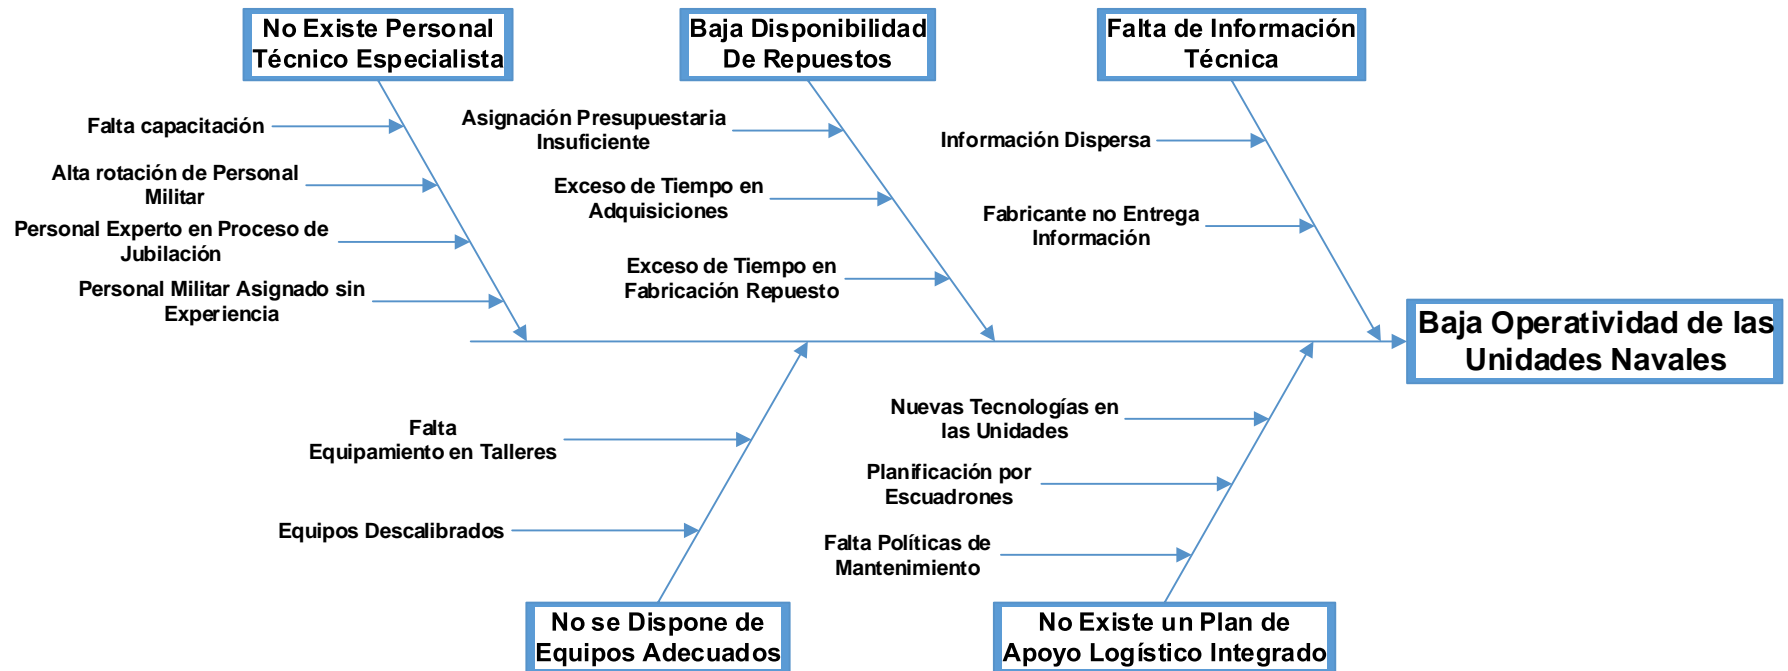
No Existe Personal Técnico Especialista

Falta capacitación

Alta rotación de Personal Militar

Personal Experto en Proceso de Jubilación

Personal Militar Asignado sin Experiencia

Baja Disponibilidad De Repuestos

Asignación Presupuestaria Insuficiente

Exceso de Tiempo en Adquisiciones

Exceso de Tiempo en Fabricación Repuesto

Falta de Información Técnica

Información Dispersa

Fabricante no Entrega Información

Baja Operatividad de las Unidades Navales

Falta Equipamiento en Talleres

Equipos Descalibrados

No se Dispone de Equipos Adecuados

Nuevas Tecnologías en las Unidades

Planificación por Escuadrones

Falta Políticas de Mantenimiento

No Existe un Plan de Apoyo Logístico Integrado